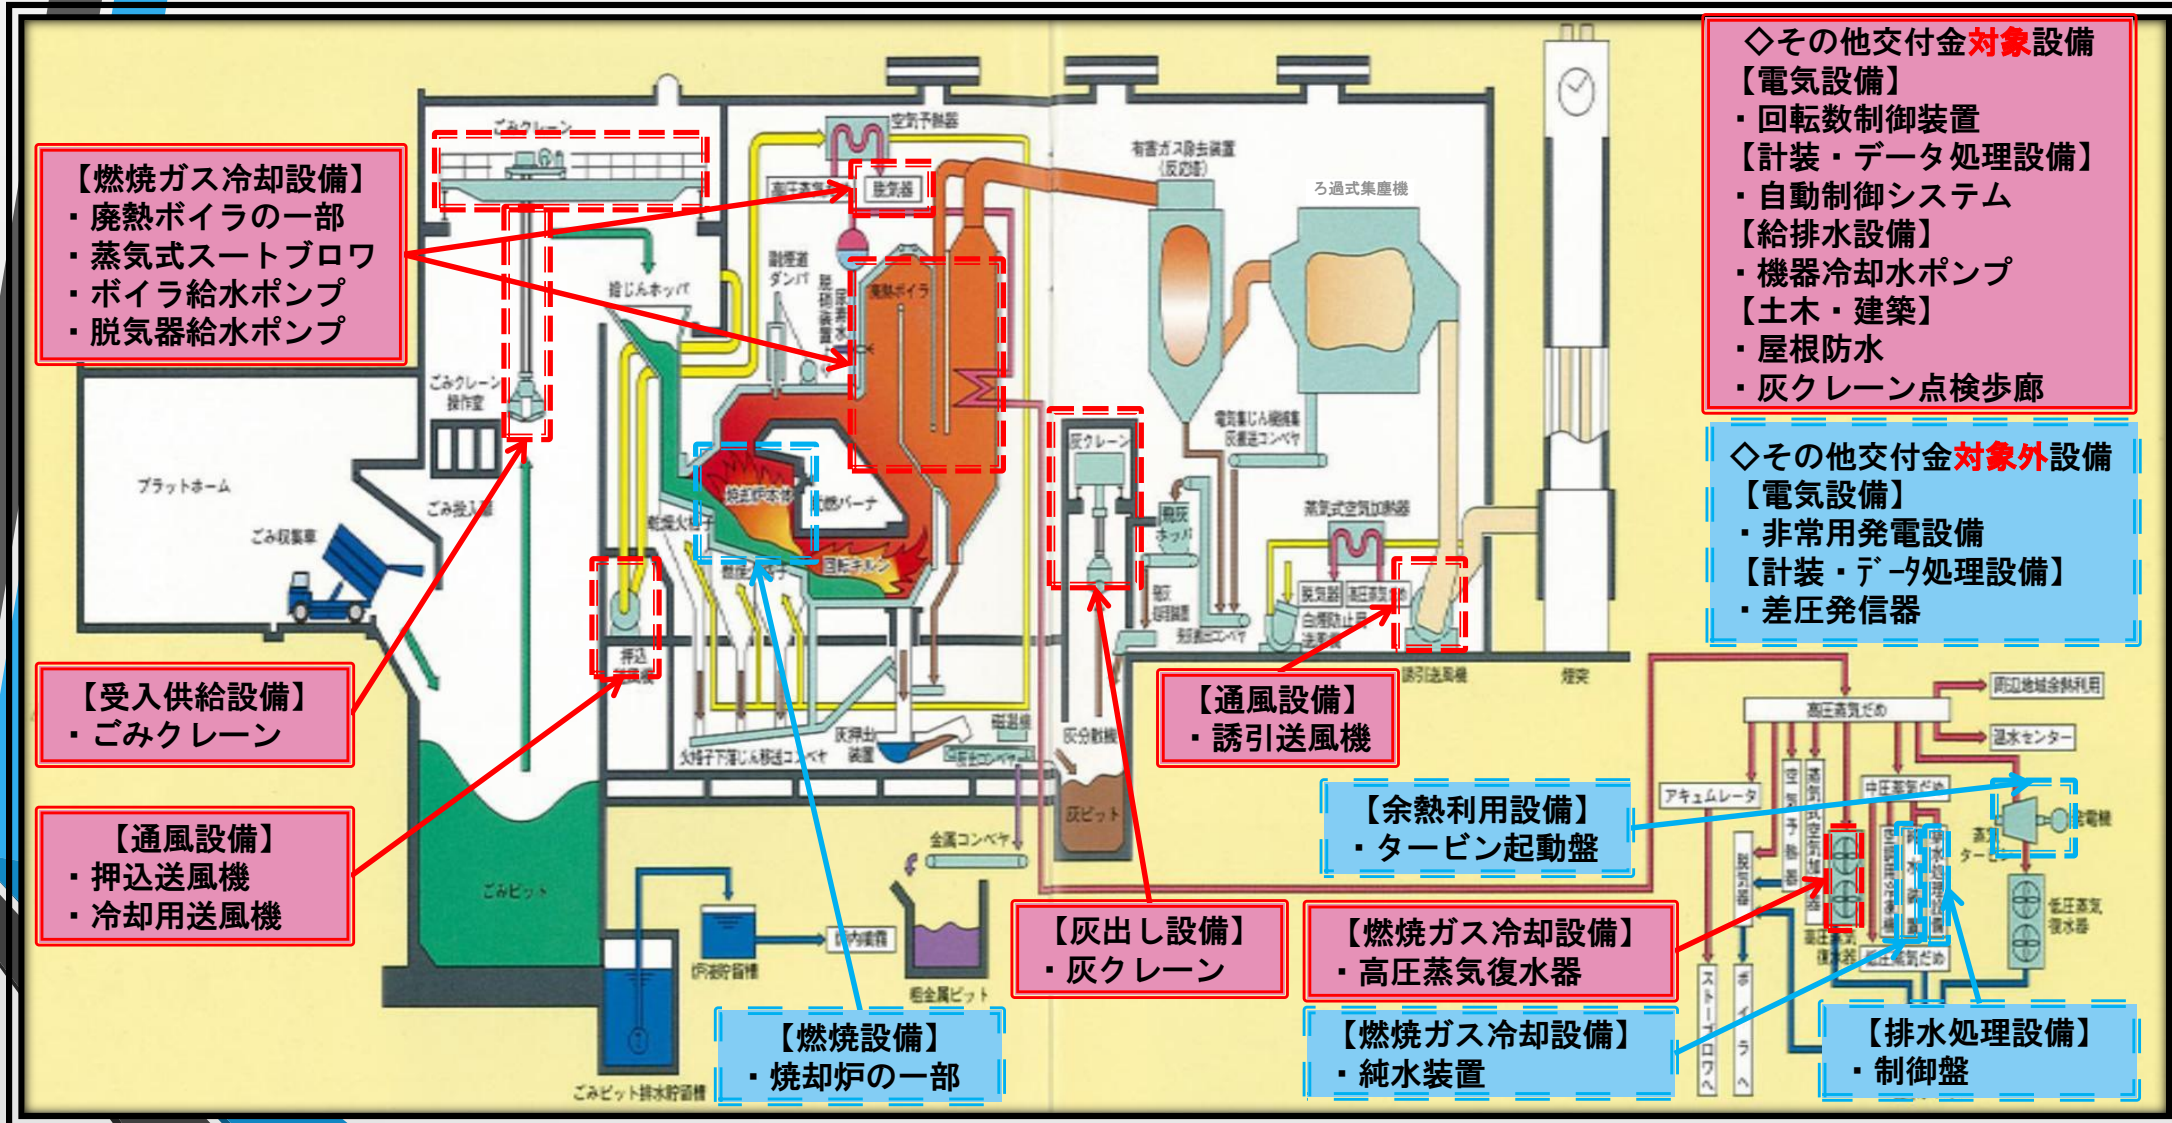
◇その他交付金対象設備
【電気設備】
・回転数制御装置
【計装・データ処理設備】
・自動制御システム
【給排水設備】
・機器冷却水ポンプ
【土木・建築】
・屋根防水
・灰クレーン点検歩廊

◇その他交付金対象外設備
【電気設備】
・非常用発電設備
【計装・データ処理設備】
・差圧発信器

【燃焼ガス冷却設備】
・廃熱ボイラの一部
・蒸気式スートブロワ
・ボイラ給水ポンプ
・脱気器給水ポンプ

【受入供給設備】
・ごみクレーン

【通風設備】
・押込送風機
・冷却用送風機

【燃焼設備】
・焼却炉の一部

【灰出し設備】
・灰クレーン

【通風設備】
・誘引送風機

【余熱利用設備】
・タービン起動盤

【燃焼ガス冷却設備】
・高圧蒸気復水器

【燃焼ガス冷却設備】
・純水装置

【排水処理設備】
・制御盤

ごみクレーン
空気予熱器
脱気器
有害ガス除去装置（反応塔）
ろ過式集塵機
廃熱ボイラ
副煙道ダンパ
脱硝装置
排じんホッパ
ごみクレーン操作室
プラットホーム
ごみ収集車
ごみ投入扉
焼却炉本体
助燃バーナ
乾燥火格子
燃焼火格子
回転キルン
押込
灰クレーン
飛灰ホッパ
電気集じん機集灰搬送コンベヤ
蒸気式空気加熱器
脱気器
高圧蒸気
白煙防止用送風機
誘引送風機
煙突
火格子下落じん搬送コンベヤ
灰押出装置
磁選機
灰分散機
灰ピット
金属コンベヤ
ごみピット
炉内灰槽
炉内灰貯留槽
粗金属ピット
ごみピット排水貯留槽
周辺地域余熱利用
温水センター
高圧蒸気だめ
アキュムレータ
中圧蒸気だめ
発電機
蒸気タービン
低圧蒸気復水器
高圧蒸気復水器
低圧蒸気だめ
脱気器
ストーブロワへ
ボイラへ